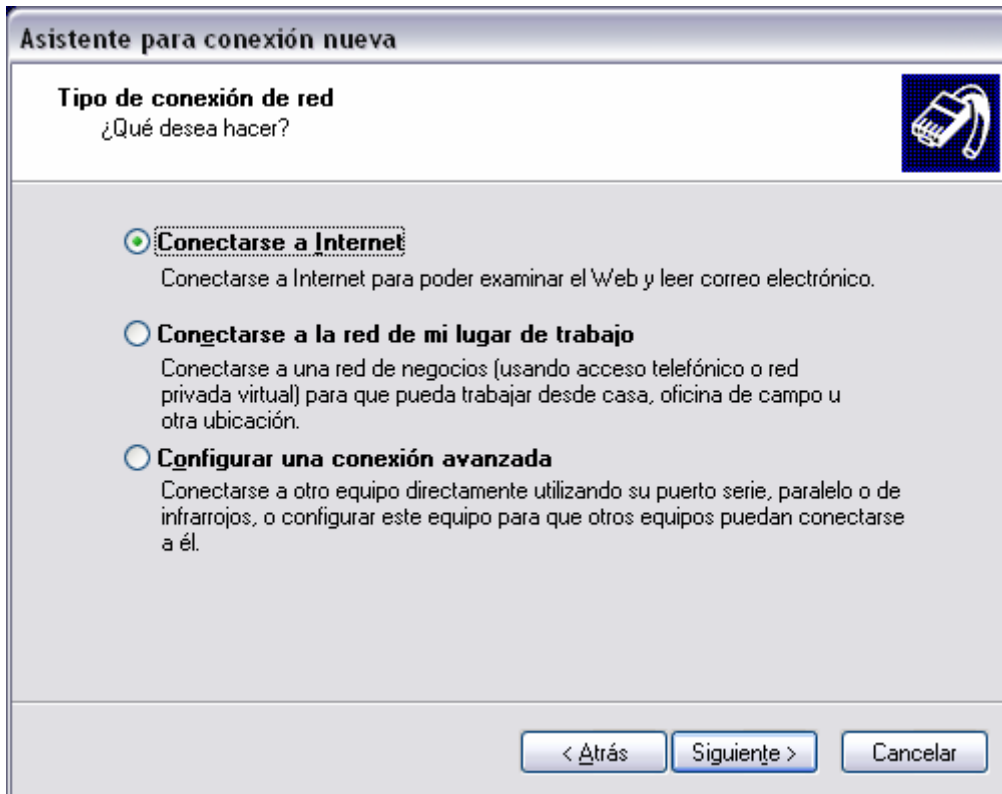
Asistente para conexión nueva

Tipo de conexión de red
¿Qué desea hacer?

Conectarse a Internet
Conectarse a Internet para poder examinar el Web y leer correo electrónico.

Conectarse a la red de mi lugar de trabajo
Conectarse a una red de negocios (usando acceso telefónico o red privada virtual) para que pueda trabajar desde casa, oficina de campo u otra ubicación.

Configurar una conexión avanzada
Conectarse a otro equipo directamente utilizando su puerto serie, paralelo o de infrarrojos, o configurar este equipo para que otros equipos puedan conectarse a él.

< Atrás
Siguiente >
Cancelar